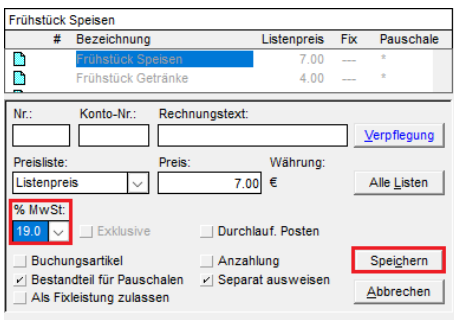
Frühstück Speisen

| # | Bezeichnung | Listenpreis | Fix | Pauschale |
|---|---|---|---|---|
| | Frühstück Speisen | 7.00 | --- | * |
| | Frühstück Getränke | 4.00 | --- | * |

Nr.: Konto-Nr.: Rechnungstext:

Verpflegung

Preisliste: Preis: Währung:

Listenpreis 7.00 €

Alle Listen

% MwSt:

19.0

Exklusive

Durchlauf. Posten

Buchungsartikel

Anzahlung

Speichern

✓ Bestandteil für Pauschalen

✓ Separat ausweisen

Als Fixleistung zulassen

Abbrechen